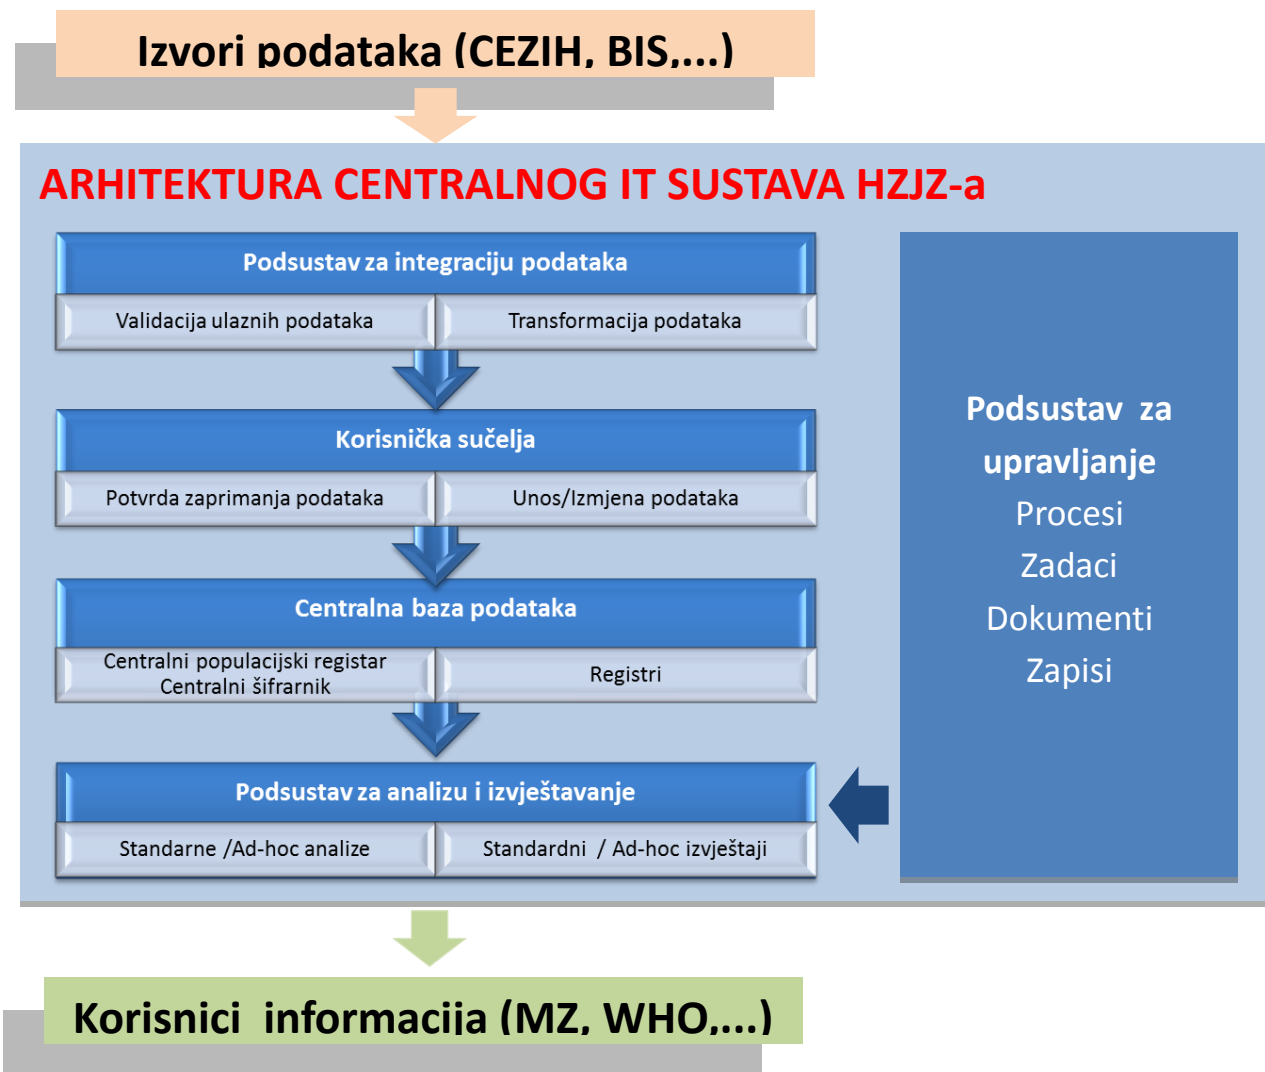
Izvori podataka (CEZIH, BIS,...)

ARHITEKTURA CENTRALNOG IT SUSTAVA HZJZ-a

Podsustav za integraciju podataka

Validacija ulaznih podataka

Transformacija podataka

Korisnička sučelja

Potvrda zaprimanja podataka

Unos/Izmjena podataka

Centralna baza podataka

Centralni populacijski registar
Centralni šifrarnik

Registri

Podsustav za analizu i izvještavanje

Standarne /Ad-hoc analize

Standardni / Ad-hoc izvještaji

Podsustav za upravljanje
Procesi
Zadaci
Dokumenti
Zapisi

Korisnici informacija (MZ, WHO,...)